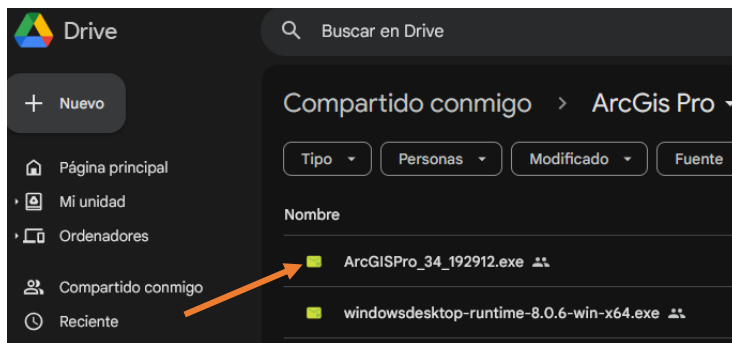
Drive

Buscar en Drive

Nuevo

Página principal

Mi unidad

Ordenadores

Compartido conmigo

Reciente

Compartido conmigo > ArcGis Pro

Tipo

Personas

Modificado

Fuente

Nombre

ArcGISPro_34_192912.exe

windowsdesktop-runtime-8.0.6-win-x64.exe